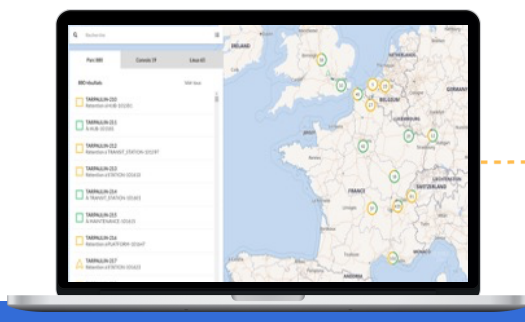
Recherche

Parc 300

Console 19

Lieux 43

300 résultats

TARPAULIN 210

TARPAULIN 211

TARPAULIN 212

TARPAULIN 213

TARPAULIN 214

TARPAULIN 215

TARPAULIN 216

TARPAULIN 217

IRELAND

NETHERLANDS

BELGIUM

GERMANY

LUXEMBOURG

FRANCE

SWITZERLAND

LIECHTENSTEIN

MONACO